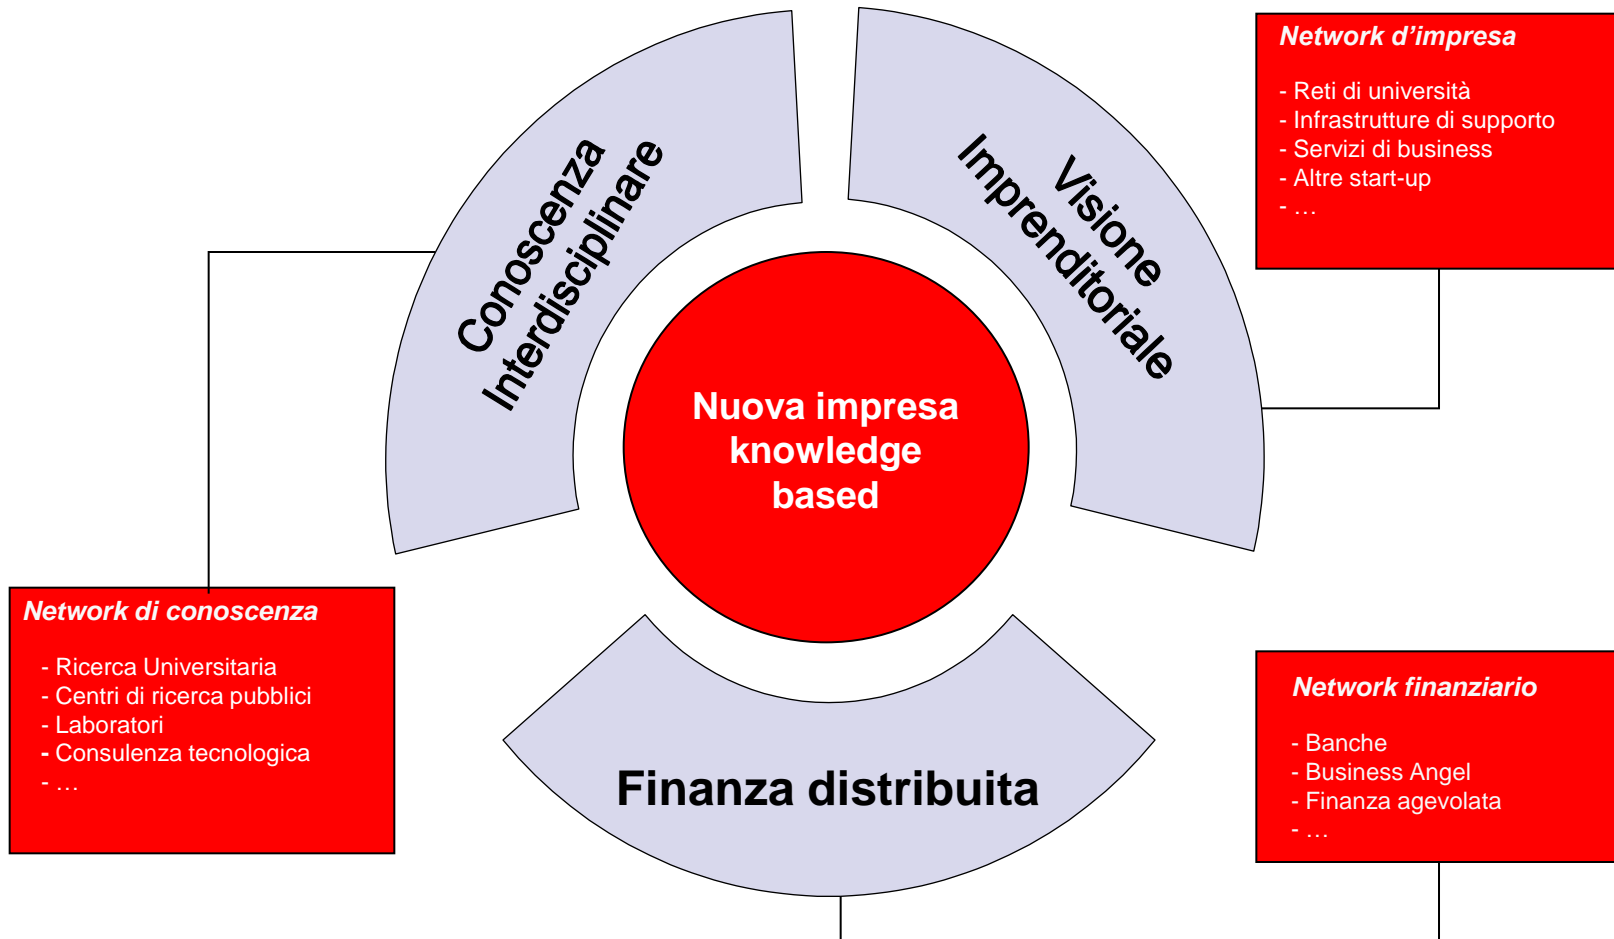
Conoscenza Interdisciplinare

Visione Imprenditoriale

Network d'impresa

- Reti di università
- Infrastrutture di supporto
- Servizi di business
- Altre start-up
- …

Nuova impresa knowledge based

Network di conoscenza

- Ricerca Universitaria
- Centri di ricerca pubblici
- Laboratori
- Consulenza tecnologica
- …

Finanza distribuita

Network finanziario

- Banche
- Business Angel
- Finanza agevolata
- …